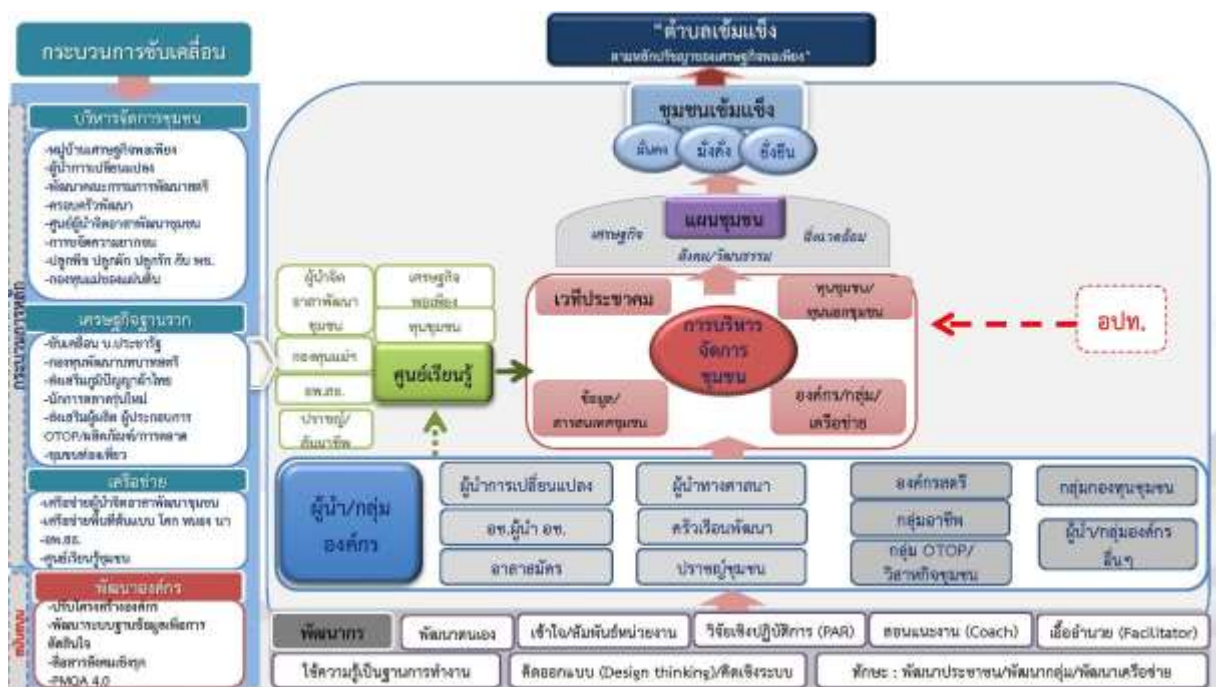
กระบวนการขับเคลื่อน

บริหารจัดการชุมชน

-หมู่บ้านเศรษฐกิจพอเพียง
-ผู้นำการเปลี่ยนแปลง
-พัฒนาคณะกรรมการพัฒนาสตรี
-ครอบครัวพัฒนา
-ศูนย์ผู้นำจิตอาสาพัฒนาชุมชน
-การขจัดความยากจน
-ปลูกพืช ปลูกผัก ปลูกรัก กับ พช.
-กองทุนแม่ของแผ่นดิน

เศรษฐกิจฐานราก

-ขับเคลื่อน น.ประชารัฐ
-กองทุนพัฒนาบทบาทสตรี
-ส่งเสริมภูมิปัญญาผ้าไทย
-นักการตลาดรุ่นใหม่
-ส่งเสริมผู้ผลิต ผู้ประกอบการ OTOP/ผลิตภัณฑ์/การตลาด
-ชุมชนท่องเที่ยว

เครือข่าย

-เครือข่ายผู้นำจิตอาสาพัฒนาชุมชน
-เครือข่ายพื้นที่ต้นแบบ โคก หนอง นา
-อพ.สธ.
-ศูนย์เรียนรู้ชุมชน

พัฒนาองค์กร

-ปรับโครงสร้างองค์กร
-พัฒนาระบบฐานข้อมูลเพื่อการตัดสินใจ
-สื่อสารพัฒนาเชิงรุก
-PMQA 4.0

กระบวนการหลัก

สนับสนุน

"ตำบลเข้มแข็ง
ตามหลักปรัชญาของเศรษฐกิจพอเพียง"

ชุมชนเข้มแข็ง

มั่นคง มั่งคั่ง ยั่งยืน

แผนชุมชน

เศรษฐกิจ สังคม/วัฒนธรรม สิ่งแวดล้อม

ผู้นำจิตอาสาพัฒนาชุมชน

เศรษฐกิจพอเพียง

ทุนชุมชน

กองทุนแม่ฯ

ศูนย์เรียนรู้

อพ.สธ.

ปราชญ์/สัมมาชีพ

เวทีประชาคม

ทุนชุมชน/ขุมทองชุมชน

การบริหารจัดการชุมชน

ข้อมูล/สารสนเทศชุมชน

องค์กร/กลุ่ม/เครือข่าย

อปท.

ผู้นำ/กลุ่มองค์กร

ผู้นำการเปลี่ยนแปลง

ผู้นำทางศาสนา

องค์กรสตรี

กลุ่มกองทุนชุมชน

อช.ผู้นำ อช.

ครัวเรือนพัฒนา

กลุ่มอาชีพ

ผู้นำ/กลุ่มองค์กรอื่นๆ

อาสาสมัคร

ปราชญ์ชุมชน

กลุ่ม OTOP/วิสาหกิจชุมชน

พัฒนากร

พัฒนาตนเอง

เข้าใจ/สัมพันธ์หน่วยงาน

วิจัยเชิงปฏิบัติการ (PAR)

สอนแนะงาน (Coach)

เอื้ออำนวย (Facilitator)

ใช้ความรู้เป็นฐานการทำงาน

คิดออกแบบ (Design thinking)/คิดเชิงระบบ

ทักษะ : พัฒนาประชาชน/พัฒนากลุ่ม/พัฒนาเครือข่าย